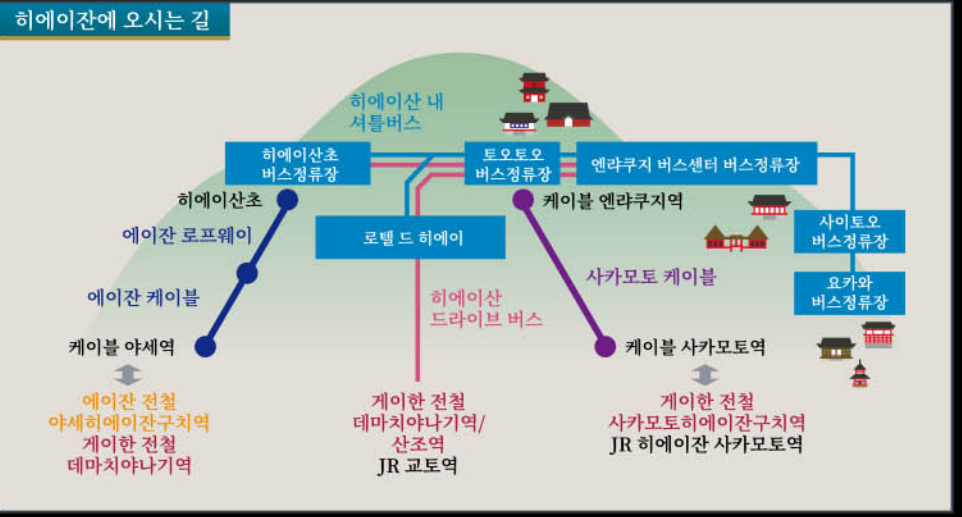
히에이잔에 오시는 길

히에이산 내 셔틀버스

히에이산초 버스정류장

토오토오 버스정류장

엔랴쿠지 버스센터 버스정류장

히에이산초

케이블 엔랴쿠지역

에이잔 로프웨이

로텔 드 히에이

사이토오 버스정류장

사카모토 케이블

에이잔 케이블

히에이산 드라이브 버스

요카와 버스정류장

케이블 야세역

케이블 사카모토역

에이잔 전철
야세히에이잔구치역
게이한 전철
데마치야나기역

게이한 전철
데마치야나기역/
산조역
JR 교토역

게이한 전철
사카모토히에이잔구치역
JR 히에이잔 사카모토역